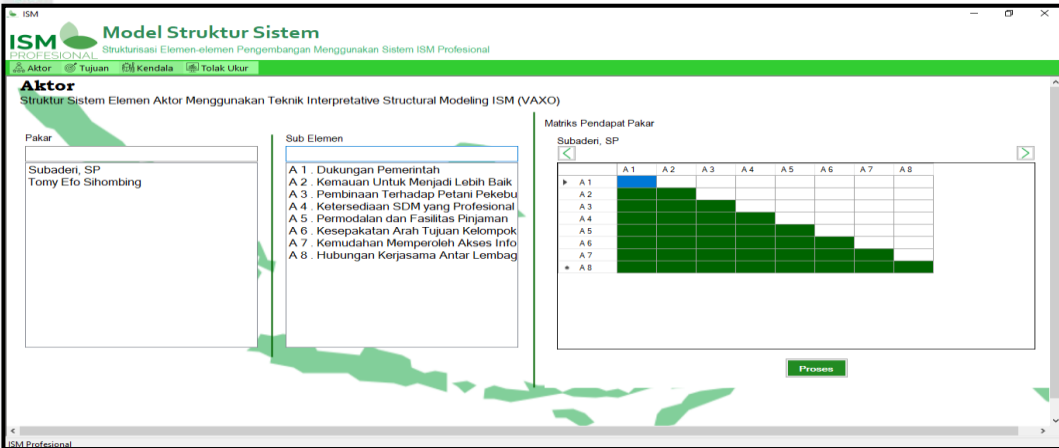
ISM

ISM PROFESIONAL

Model Struktur Sistem

Strukturisasi Elemen-elemen Pengembangan Menggunakan Sistem ISM Profesional

Aktor Tujuan Kendala Tolak Ukur

Aktor

Struktur Sistem Elemen Aktor Menggunakan Teknik Interpretative Structural Modeling ISM (VAXO)

Pakar

Subaderi, SP
Tomy Efo Sihombing

Sub Elemen

A 1 . Dukungan Pemerintah
A 2 . Kemauan Untuk Menjadi Lebih Baik
A 3 . Pembinaan Terhadap Petani Pekebu
A 4 . Ketersediaan SDM yang Profesional
A 5 . Permodalan dan Fasilitas Pinjaman
A 6 . Kesepakatan Arah Tujuan Kelompok
A 7 . Kemudahan Memperoleh Akses Info
A 8 . Hubungan Kerjasama Antar Lembag

Matriks Pendapat Pakar

Subaderi, SP

| | A 1 | A 2 | A 3 | A 4 | A 5 | A 6 | A 7 | A 8 |
|---|---|---|---|---|---|---|---|---|
| A 1 | | | | | | | | |
| A 2 | | | | | | | | |
| A 3 | | | | | | | | |
| A 4 | | | | | | | | |
| A 5 | | | | | | | | |
| A 6 | | | | | | | | |
| A 7 | | | | | | | | |
| A 8 | | | | | | | | |

Proses

ISM Profesional